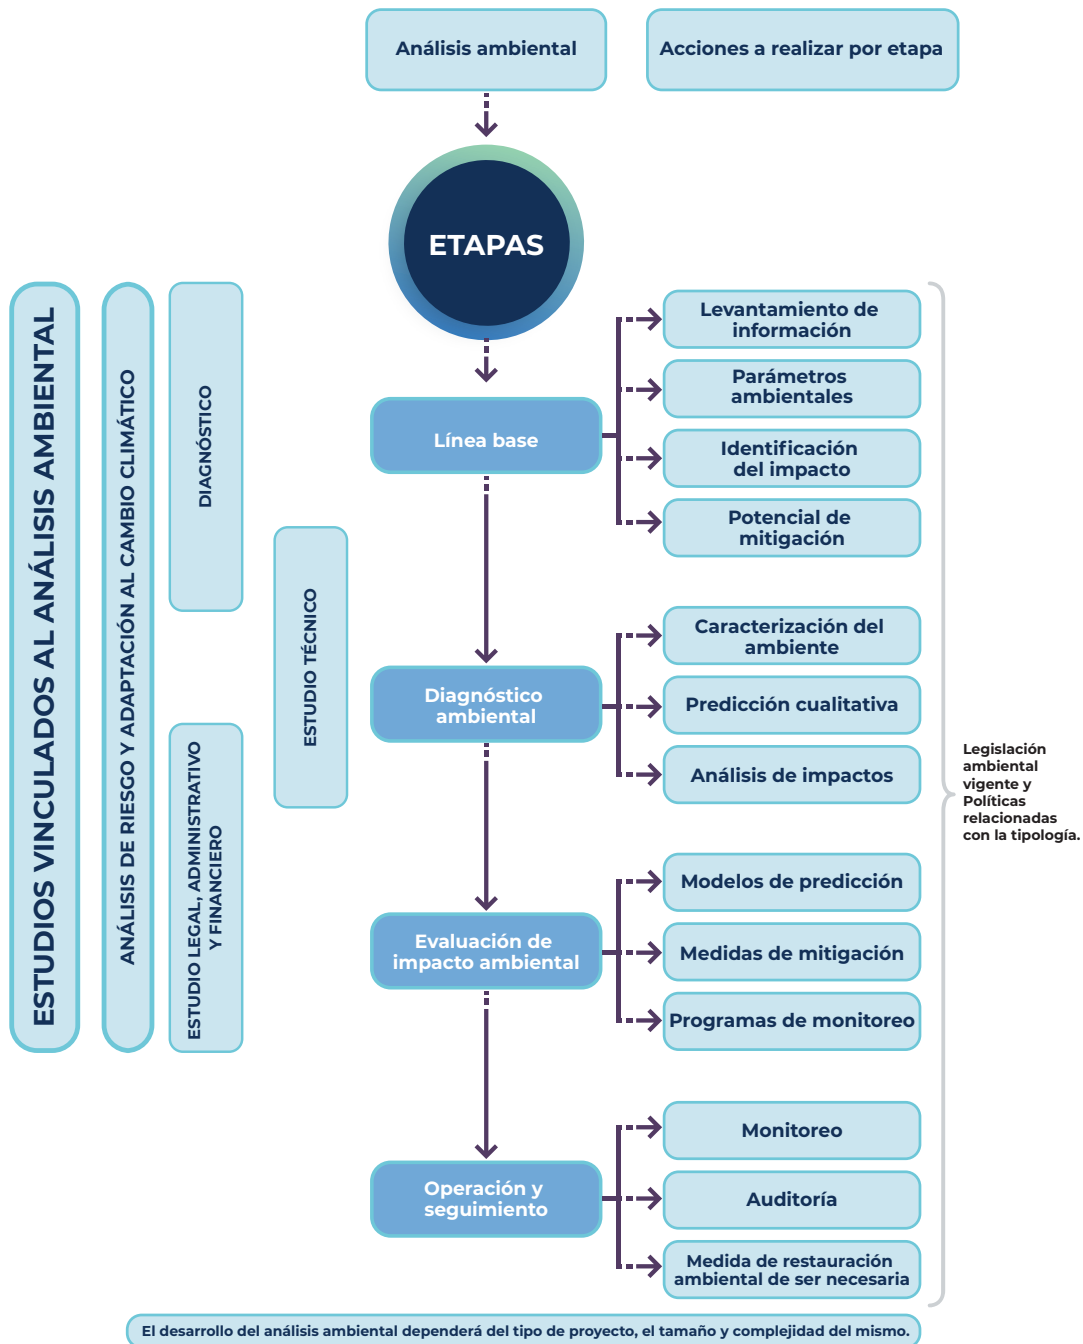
Análisis ambiental

Acciones a realizar por etapa

ETAPAS

ESTUDIOS VINCULADOS AL ANÁLISIS AMBIENTAL

ANÁLISIS DE RIESGO Y ADAPTACIÓN AL CAMBIO CLIMÁTICO

DIAGNÓSTICO

ESTUDIO LEGAL, ADMINISTRATIVO Y FINANCIERO

ESTUDIO TÉCNICO

Línea base

Levantamiento de información

Parámetros ambientales

Identificación del impacto

Potencial de mitigación

Diagnóstico ambiental

Caracterización del ambiente

Predicción cualitativa

Análisis de impactos

Evaluación de impacto ambiental

Modelos de predicción

Medidas de mitigación

Programas de monitoreo

Operación y seguimiento

Monitoreo

Auditoría

Medida de restauración ambiental de ser necesaria

Legislación ambiental vigente y Políticas relacionadas con la tipología.

El desarrollo del análisis ambiental dependerá del tipo de proyecto, el tamaño y complejidad del mismo.